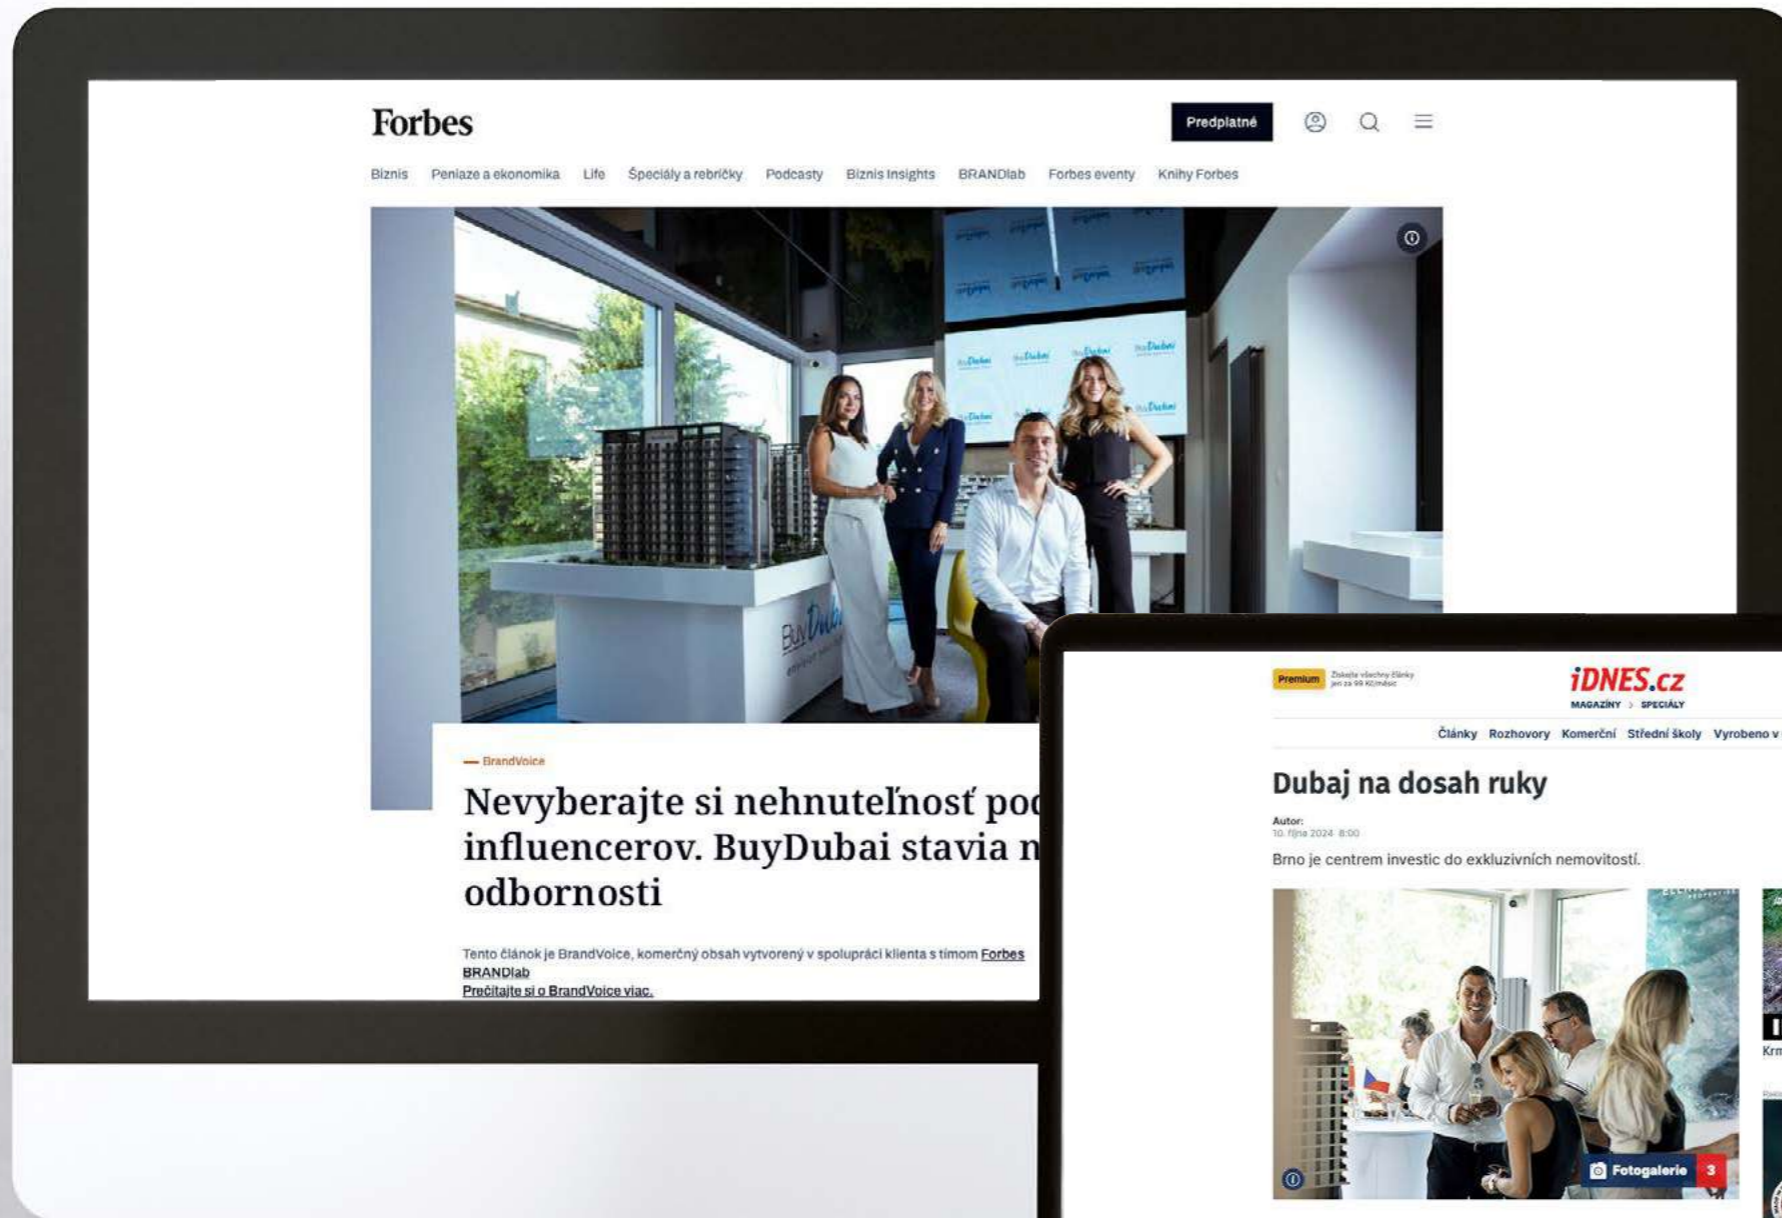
Forbes

Predplatné

Biznis Peniaze a ekonomika Life Špeciály a rebríčky Podcasty Biznis Insights BRANDlab Forbes eventy Knihy Forbes

— BrandVoice

Nevyberajte si nehnuteľnosť po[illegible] influencerov. BuyDubai stavia n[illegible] odbornosti

Tento článok je BrandVoice, komerčný obsah vytvorený v spolupráci klienta s tímom Forbes BRANDlab
Prečítajte si o BrandVoice viac.

Premium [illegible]

iDNES.cz
MAGAZÍNY > SPECIÁLY

Články Rozhovory Komerční Střední školy Vyrobeno v

Dubaj na dosah ruky

Autor:
10. října 2024 8:00

Brno je centrem investic do exkluzivních nemovitostí.

Fotogalerie 3

Krn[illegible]